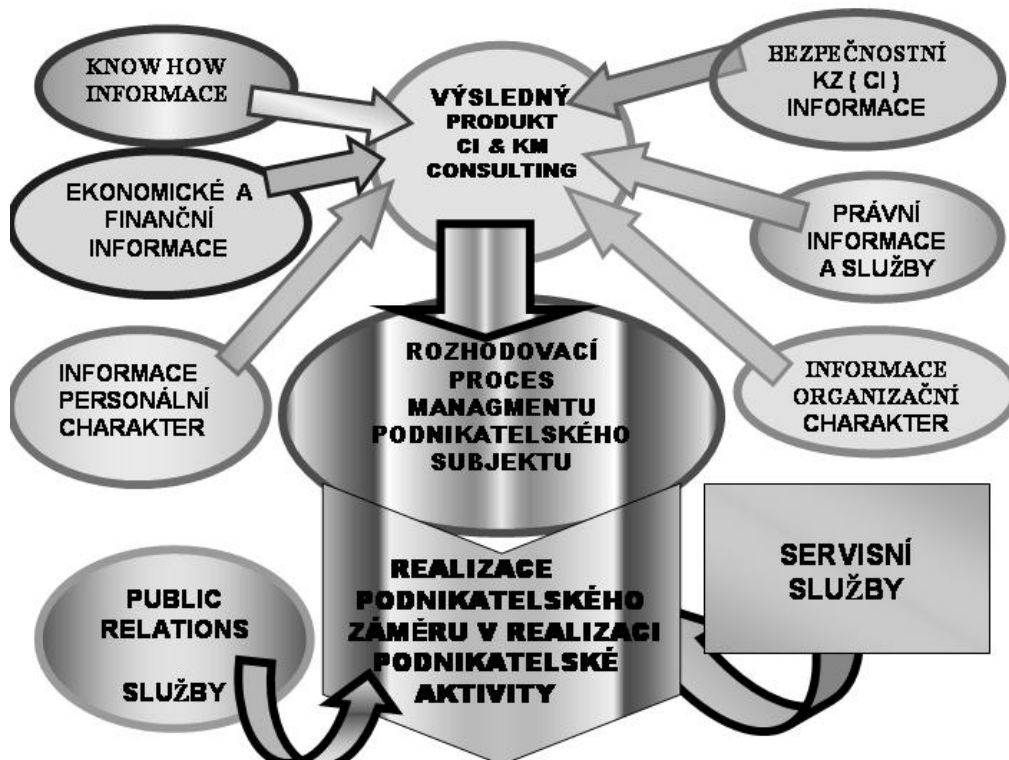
KNOW HOW INFORMACE

VÝSLEDNÝ PRODUKT CI & KM CONSULTING

BEZPEČNOSTNÍ KZ ( CI ) INFORMACE

EKONOMICKÉ A FINANČNÍ INFORMACE

PRÁVNÍ INFORMACE A SLUŽBY

INFORMACE PERSONÁLNÍ CHARAKTER

ROZHODOVACÍ PROCES MANAGMENTU PODNIKATELSKÉHO SUBJEKTU

INFORMACE ORGANIZAČNÍ CHARAKTER

SERVISNÍ SLUŽBY

PUBLIC RELATIONS SLUŽBY

REALIZACE PODNIKATELSKÉHO ZÁMĚRU V REALIZACI PODNIKATELSKÉ AKTIVITY